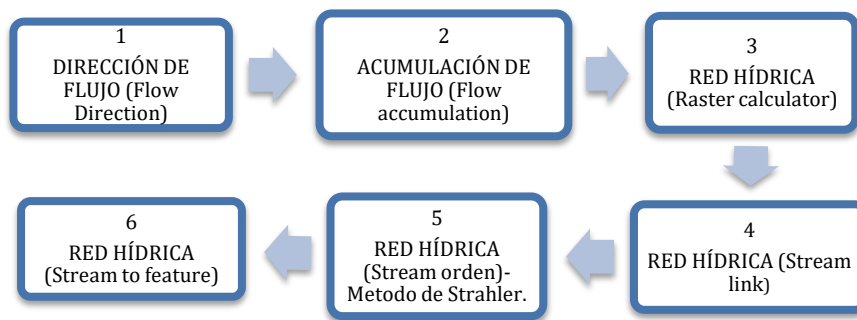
1
DIRECCIÓN DE FLUJO (Flow Direction)

2
ACUMULACIÓN DE FLUJO (Flow accumulation)

3
RED HÍDRICA (Raster calculator)

4
RED HÍDRICA (Stream link)

5
RED HÍDRICA (Stream orden)-Metodo de Strahler.

6
RED HÍDRICA (Stream to feature)